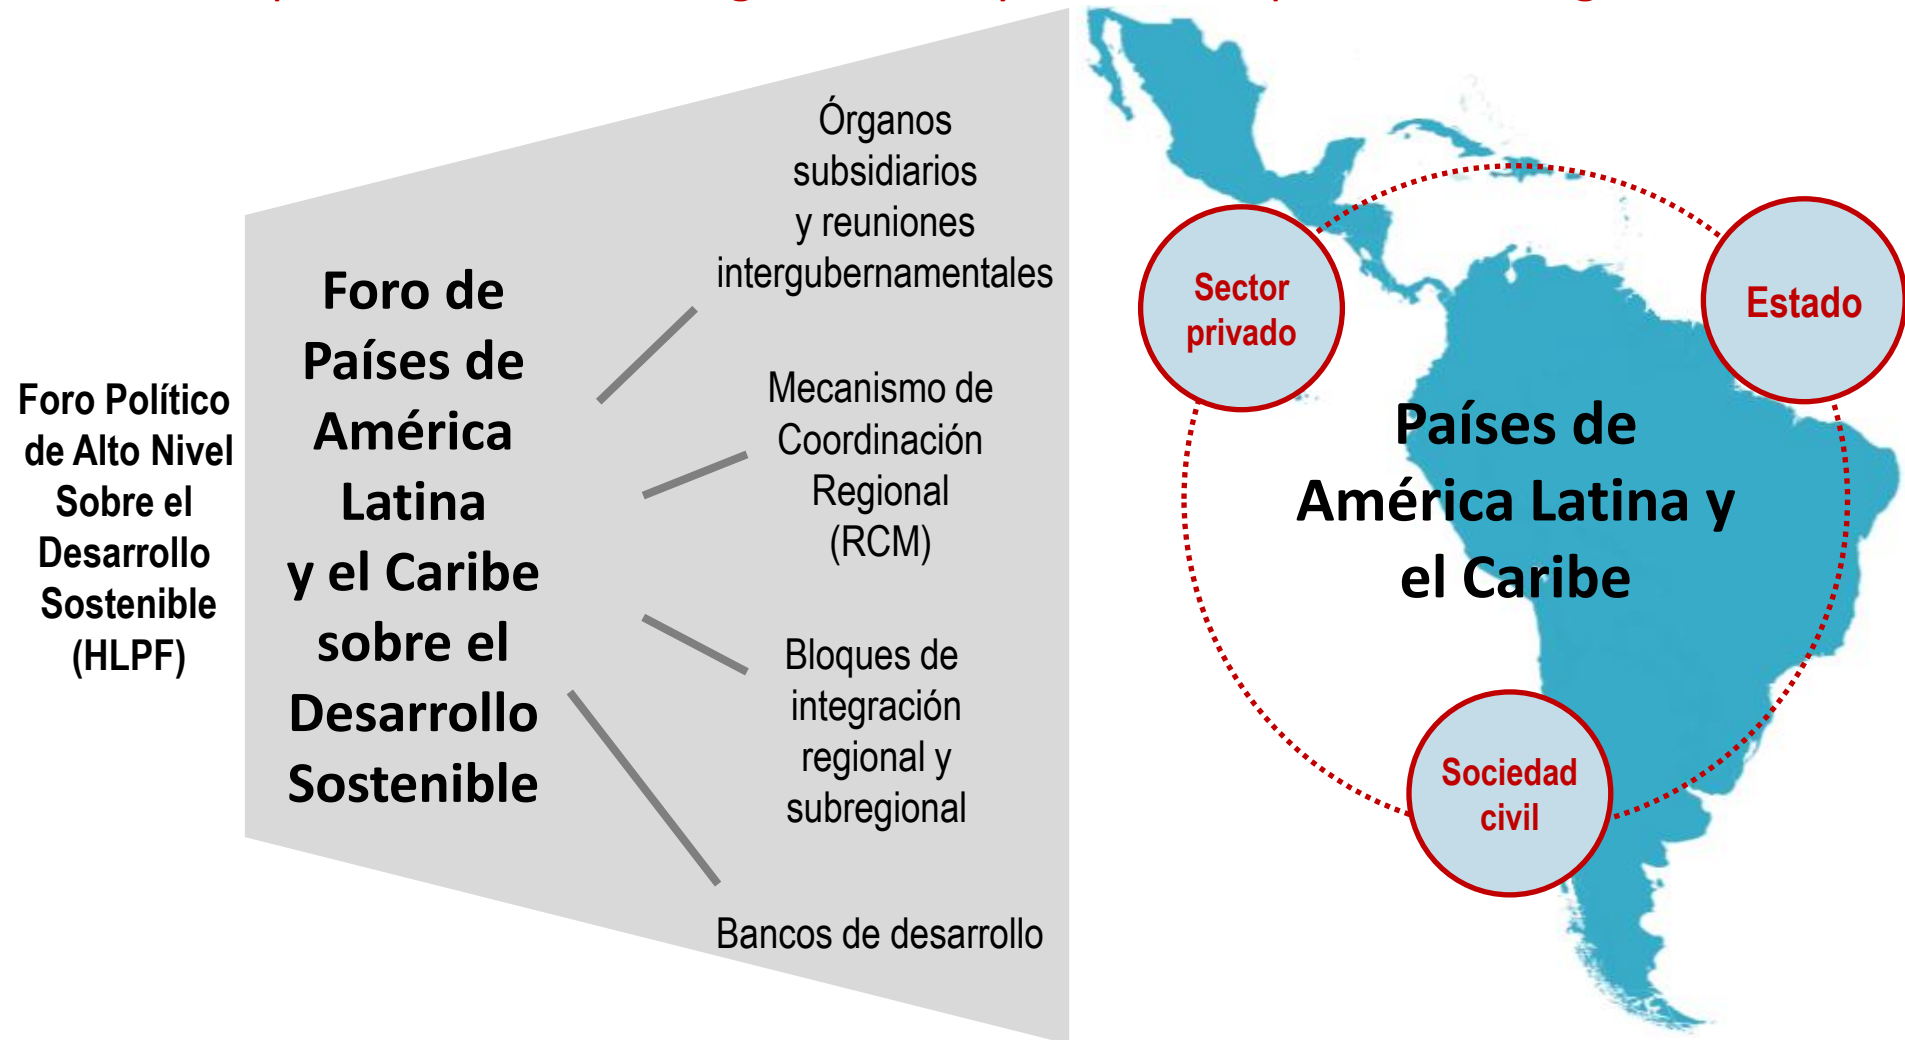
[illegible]

Foro Político de Alto Nivel Sobre el Desarrollo Sostenible (HLPF)

Foro de Países de América Latina y el Caribe sobre el Desarrollo Sostenible

Órganos subsidiarios y reuniones intergubernamentales

Mecanismo de Coordinación Regional (RCM)

Bloques de integración regional y subregional

Bancos de desarrollo

Sector privado

Estado

Países de América Latina y el Caribe

Sociedad civil